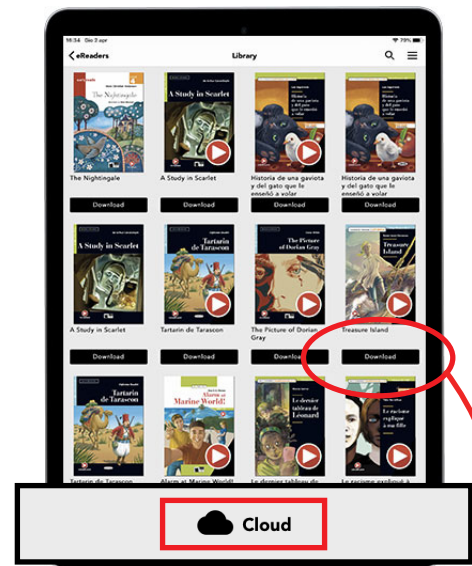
16:34 Gio 2 apr

79%

eReaders

Library

The Nightingale

A Study in Scarlet

A Study in Scarlet

Historia de una gaviota y del gato que le enseñó a volar

Historia de una gaviota y del gato que le enseñó a volar

The Nightingale

A Study in Scarlet

Historia de una gaviota y del gato que le enseñó a volar

Historia de una gaviota y del gato que le enseñó a volar

Download

Download

Download

Download

A Study in Scarlet

Tartarin de Tarascon

The Picture of Dorian Gray

Treasure Island

A Study in Scarlet

Tartarin de Tarascon

The Picture of Dorian Gray

Treasure Island

Download

Download

Download

Download

Tartarin de Tarascon

Alarm at Marine World!

Le dernier tableau de Léonard

Le racisme expliqué à ma fille

Tartarin de Tarascon

Alarm at Marine World!

Le dernier tableau de Léonard

Le racisme expliqué à ma fille

Cloud